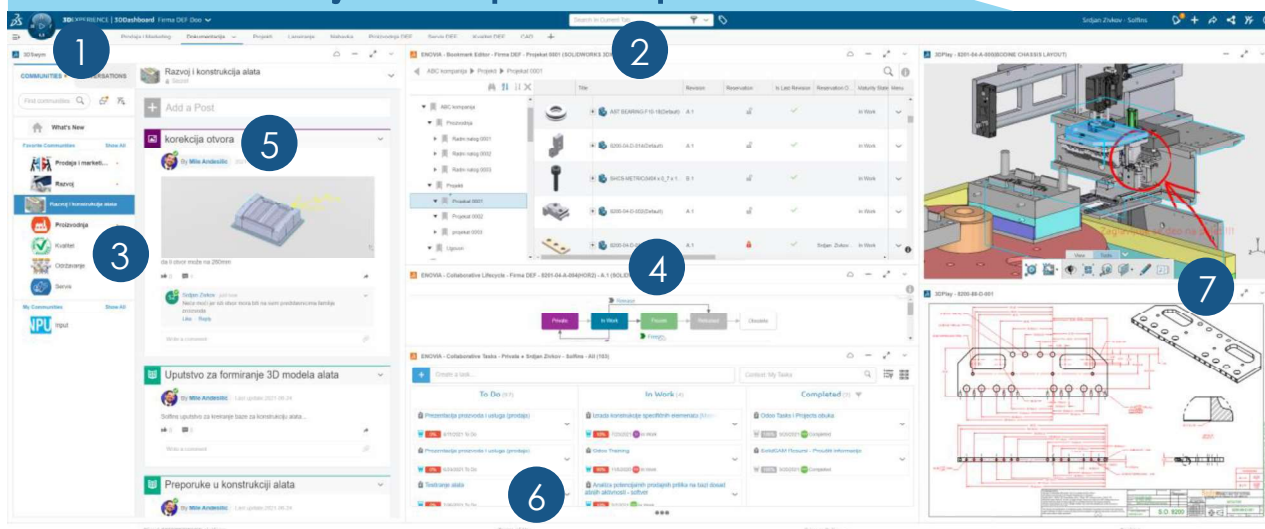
3DEXPERIENCE | 3DDashboard Firma DEF Doo

Search in Current Tab

Srdjan Zivkov - Solfins

Prodaja i Marketing Dokumentacija Projekti Lansiranje Nabavka Proizvodnja DEF Servis DEF Kvalitet DEF CAD

1

2

3DSwym

COMMUNITIES CONVERSATIONS

Find communities

What's New

Favorite Communities Show All

Prodaja i marketi...

Razvoj

Razvoj i konstrukcija alata

Proizvodnja

Kvalitet

Održavanje

Servis

My Communities Show All

NPU Input

3

Razvoj i konstrukcija alata

Add a Post

korekcija otvora

5

By Mile Andesilic

da li otvor može na 280mm

Srdjan Zivkov
Nece moci jer bi otvor mora biti na samo predlaganome ivenje proizvoda
Like Reply

Write a comment

Uputstvo za formiranje 3D modela alata

By Mile Andesilic Last update 2021.08.24

Solfins uputstvo za kreiranje baze za konstrukciju alata...

Write a comment

Preporuke u konstrukciji alata

By Mile Andesilic Last update 2021.08.24

ENOVIA - Bookmark Editor - Firma DEF - Projekat 0001 (SOLIDWORKS 3D)

ABC kompanija Projekt Projekat 0001

ABC kompanija
Proizvodnja
Radni nalog 0001
Radni nalog 0002
Radni nalog 0003
Projekt
Projekat 0001
Projekat 0002
projekat 0003
Ugovori

| | Title | Revision | Reservation | Is Last Revision | Reservation O... | Maturity State | Menu |
|---|---|---|---|---|---|---|---|
| | AST BEARING F10-18(Default) | A.1 | | ✓ | | In Work | |
| | 8200-04-D-014(Default) | A.1 | | ✓ | | In Work | |
| | SHCS METRIC(M04 x 0_7 x 1 | B.1 | | ✓ | | In Work | |
| | 8200-04-D-002(Default) | A.1 | | ✓ | | In Work | |
| | 8200-04-D-0... | A.1 | | ✓ | Srdjan Zivkov | In Work | |

4

ENOVIA - Collaborative Lifecycle - Firma DEF - 8201-04-A-004(HOR2) - A.1 (SOLID...

Reassign

Private In Work Frozen Released Obsolete

Freeze

ENOVIA - Collaborative Tasks - Private + Srdjan Zivkov - Solfins - All (103)

Create a task...

Context: My Tasks

To Do (67)

Prezentacija proizvoda i usluga (prodaja)

Prezentacija proizvoda i usluga (prodaja)

Testiranje alata

In Work (4)

Izrada konstrukcije specifičnih elemenata

Odoo Training

Analiza potencijalnih prodajnih prilika na bazi dosad datih aktivnosti - softver

Completed (1)

Odoo Tasks i Projects obuka

SolidCAM Rezume - Prošle informacije

6

3DPlay - 8201-04-A-000(BOONE CHASSIS LAYOUT)

View Tools

7

3DPlay - 8200-05-D-001

S.O. 8200